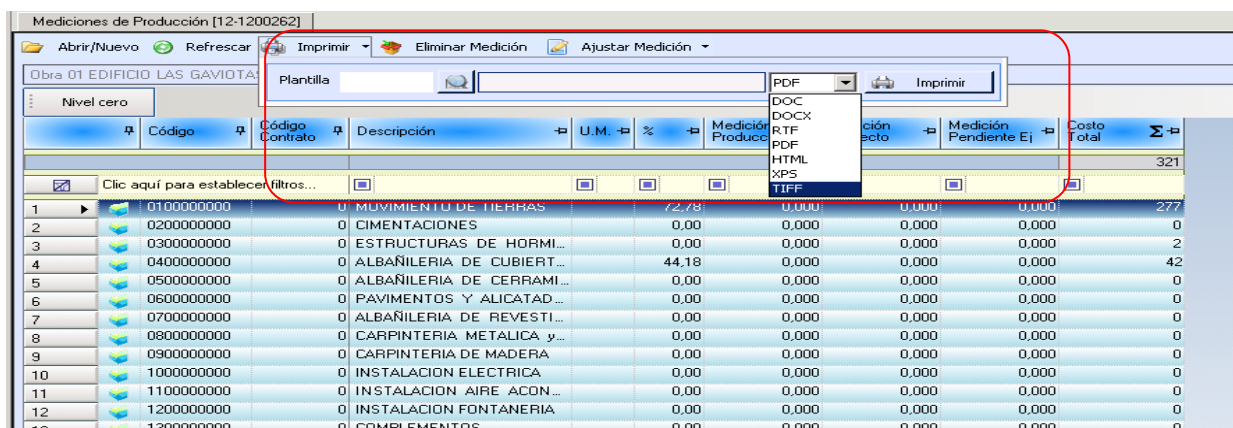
Mediciones de Producción [12-1200262]

Abrir/Nuevo Refrescar Imprimir Eliminar Medición Ajustar Medición

Obra 01 EDIFICIO LAS GAVIOTAS

Plantilla

PDF

Imprimir

DOC
DOCX
RTF
PDF
HTML
XPS
TIFF

Nivel cero

| | Código | Código Contrato | Descripción | U.M. | % | Medición Producc | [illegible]ción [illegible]ecto | Medición Pendiente Ej | Costo Total |
|---|---|---|---|---|---|---|---|---|---|
| | | | | | | | | | 321 |
| | Clic aquí para establecer filtros... | | | | | | | | |
| 1 | 0100000000 | 0 | MOVIMIENTO DE TIERRAS | | 72,78 | 0,000 | 0,000 | 0,000 | 277 |
| 2 | 0200000000 | 0 | CIMENTACIONES | | 0,00 | 0,000 | 0,000 | 0,000 | 0 |
| 3 | 0300000000 | 0 | ESTRUCTURAS DE HORMI... | | 0,00 | 0,000 | 0,000 | 0,000 | 2 |
| 4 | 0400000000 | 0 | ALBAÑILERIA DE CUBIERT... | | 44,18 | 0,000 | 0,000 | 0,000 | 42 |
| 5 | 0500000000 | 0 | ALBAÑILERIA DE CERRAMI... | | 0,00 | 0,000 | 0,000 | 0,000 | 0 |
| 6 | 0600000000 | 0 | PAVIMENTOS Y ALICATAD... | | 0,00 | 0,000 | 0,000 | 0,000 | 0 |
| 7 | 0700000000 | 0 | ALBAÑILERIA DE REVESTI... | | 0,00 | 0,000 | 0,000 | 0,000 | 0 |
| 8 | 0800000000 | 0 | CARPINTERIA METALICA y... | | 0,00 | 0,000 | 0,000 | 0,000 | 0 |
| 9 | 0900000000 | 0 | CARPINTERIA DE MADERA | | 0,00 | 0,000 | 0,000 | 0,000 | 0 |
| 10 | 1000000000 | 0 | INSTALACION ELECTRICA | | 0,00 | 0,000 | 0,000 | 0,000 | 0 |
| 11 | 1100000000 | 0 | INSTALACION AIRE ACON... | | 0,00 | 0,000 | 0,000 | 0,000 | 0 |
| 12 | 1200000000 | 0 | INSTALACION FONTANERIA | | 0,00 | 0,000 | 0,000 | 0,000 | 0 |
| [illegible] | 1300000000 | 0 | COMPLEMENTOS | | 0,00 | 0,000 | 0,000 | 0,000 | 0 |